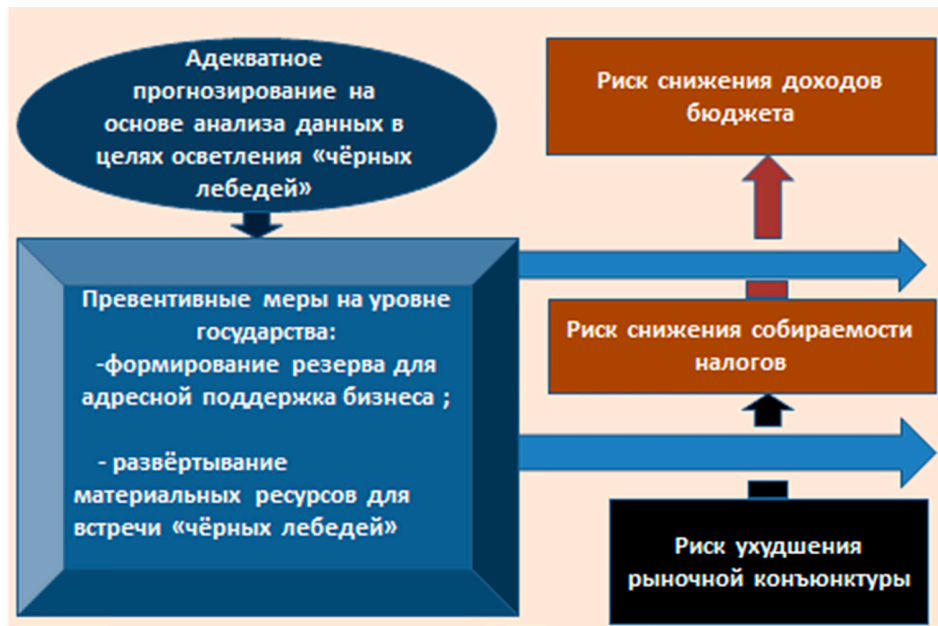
Адекватное прогнозирование на основе анализа данных в целях осветления «чёрных лебедей»

Риск снижения доходов бюджета

Превентивные меры на уровне государства:
-формирование резерва для адресной поддержка бизнеса ;

- развёртывание материальных ресурсов для встречи «чёрных лебедей»

Риск снижения собираемости налогов

Риск ухудшения рыночной конъюнктуры